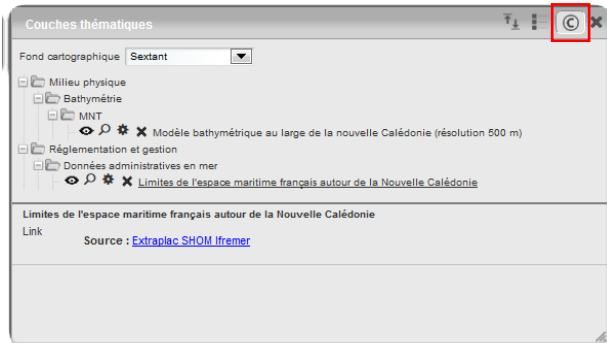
Couches thématiques

Fond cartographique Sextant

Milieu physique
Bathymétrie
MNT
Modèle bathymétrique au large de la nouvelle Calédonie (résolution 500 m)
Réglementation et gestion
Données administratives en mer
Limites de l'espace maritime français autour de la Nouvelle Calédonie

Limites de l'espace maritime français autour de la Nouvelle Calédonie
Link
Source : Extraplac SHOM Ifremer